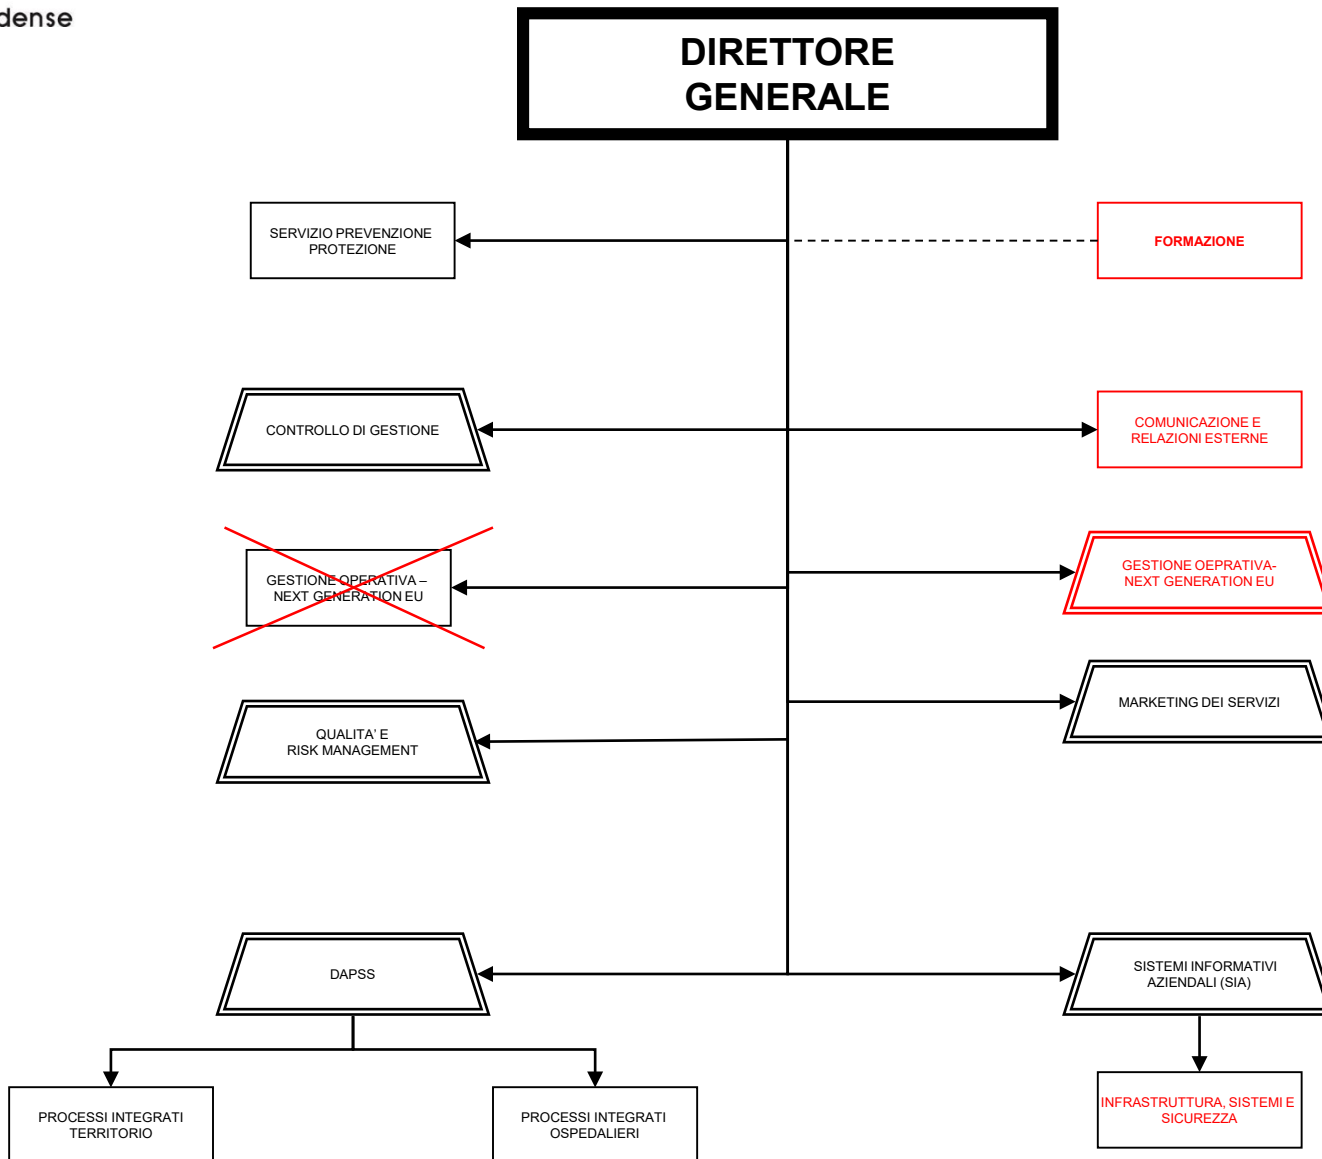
dense

DIRETTORE GENERALE

SERVIZIO PREVENZIONE PROTEZIONE

FORMAZIONE

CONTROLLO DI GESTIONE

COMUNICAZIONE E RELAZIONI ESTERNE

GESTIONE OPERATIVA – NEXT GENERATION EU

GESTIONE OEPRATIVA-NEXT GENERATION EU

MARKETING DEI SERVIZI

QUALITA' E RISK MANAGEMENT

DAPSS

SISTEMI INFORMATIVI AZIENDALI (SIA)

INFRASTRUTTURA, SISTEMI E SICUREZZA

PROCESSI INTEGRATI TERRITORIO

PROCESSI INTEGRATI OSPEDALIERI